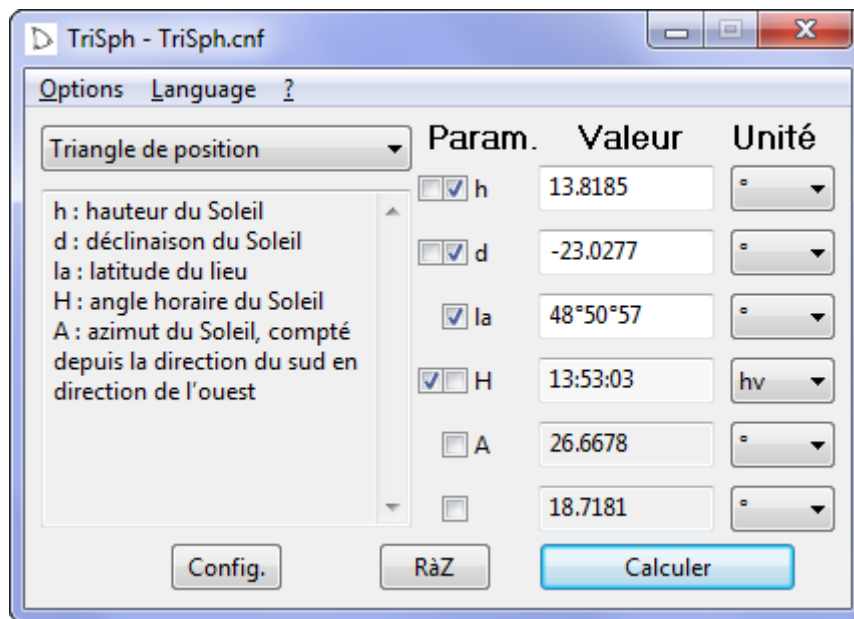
TriSph - TriSph.cnf

Options Language ?

Triangle de position

h : hauteur du Soleil
d : déclinaison du Soleil
la : latitude du lieu
H : angle horaire du Soleil
A : azimut du Soleil, compté depuis la direction du sud en direction de l'ouest

| Param. | Valeur | Unité |
|---|---|---|
| h | 13.8185 | ° |
| d | -23.0277 | ° |
| la | 48°50°57 | ° |
| H | 13:53:03 | hv |
| A | 26.6678 | ° |
| | 18.7181 | ° |

Config. RàZ Calculer